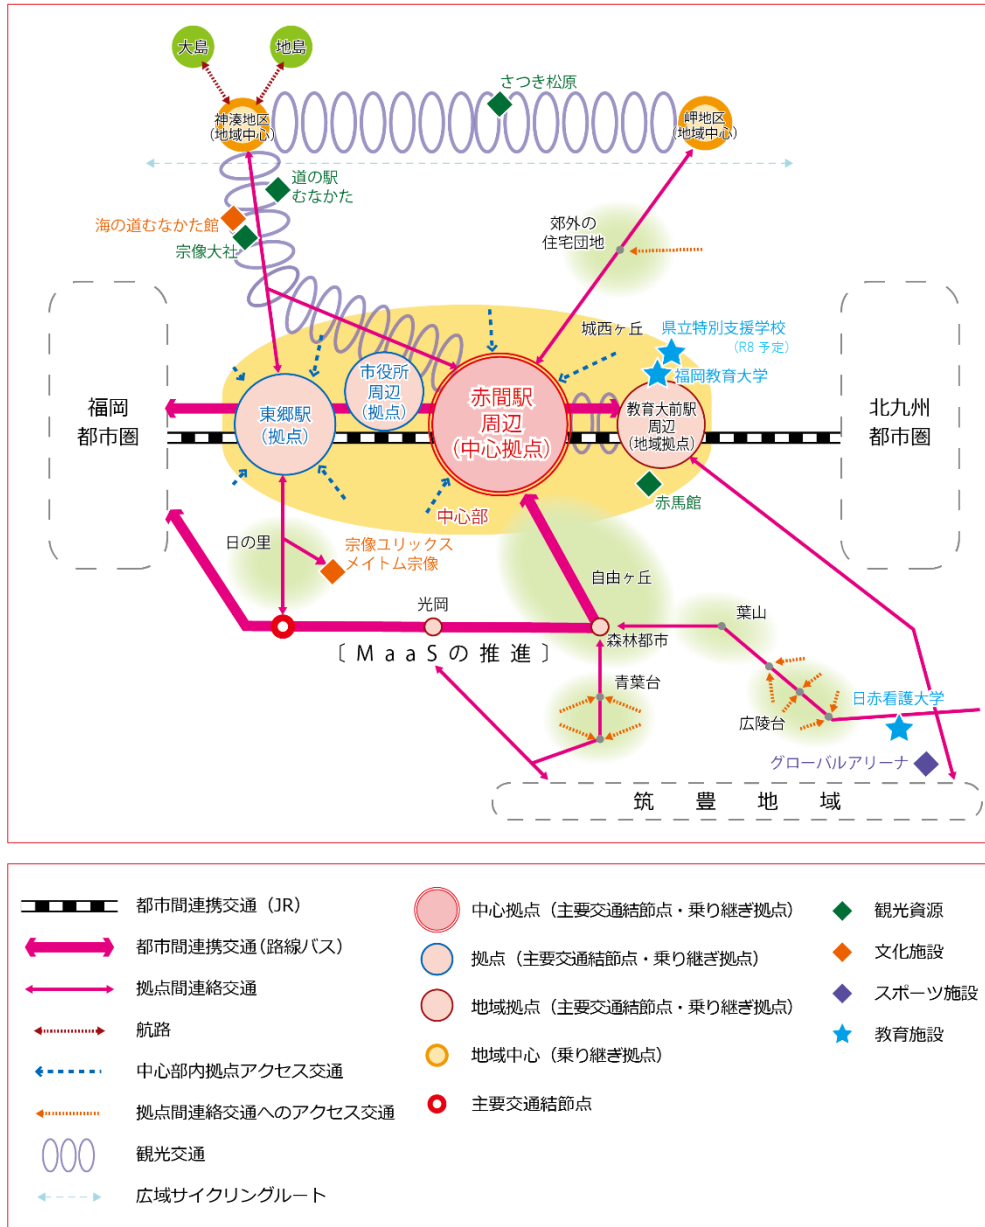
大島

地島

さつき松原

神湊地区
(地域中心)

岬地区
(地域中心)

道の駅
むなかた

海の道むなかた館

宗像大社

郊外の
住宅団地

城西ヶ丘

県立特別支援学校
(R8 予定)

福岡教育大学

福岡
都市圏

東郷駅
(拠点)

市役所
周辺
(拠点)

赤間駅
周辺
(中心拠点)

教育大前駅
周辺
(地域拠点)

北九州
都市圏

赤馬館

中心部

日の里

宗像ユリックス
メイトム宗像

自由ヶ丘

光岡

森林都市

葉山

〔 MaaSの推進 〕

青葉台

広陵台

日赤看護大学

グローバルアリーナ

筑 豊 地 域

都市間連携交通(JR)

都市間連携交通(路線バス)

拠点間連絡交通

航路

中心部内拠点アクセス交通

拠点間連絡交通へのアクセス交通

観光交通

広域サイクリングルート

中心拠点(主要交通結節点・乗り継ぎ拠点)

拠点(主要交通結節点・乗り継ぎ拠点)

地域拠点(主要交通結節点・乗り継ぎ拠点)

地域中心(乗り継ぎ拠点)

主要交通結節点

観光資源

文化施設

スポーツ施設

教育施設